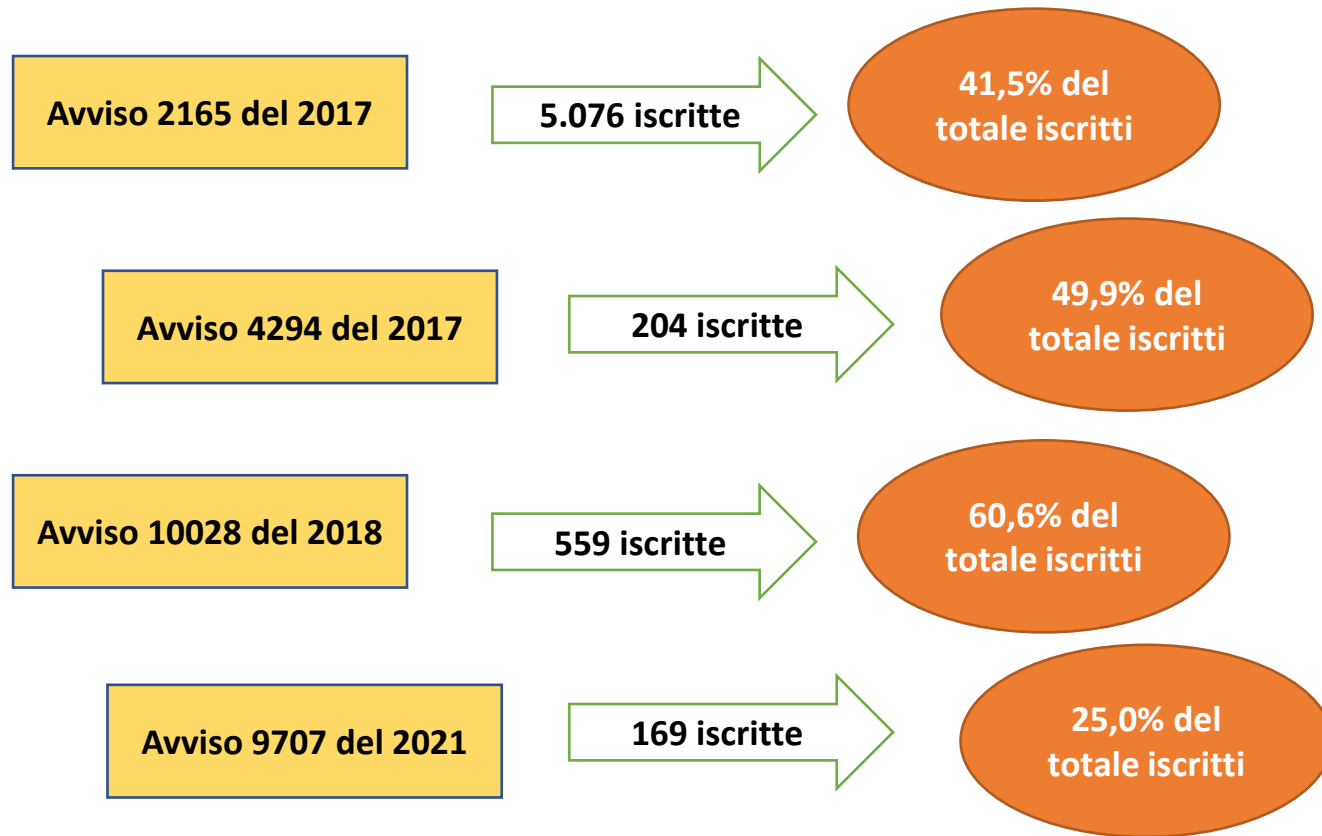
Avviso 2165 del 2017

5.076 iscritte

41,5% del totale iscritti

Avviso 4294 del 2017

204 iscritte

49,9% del totale iscritti

Avviso 10028 del 2018

559 iscritte

60,6% del totale iscritti

Avviso 9707 del 2021

169 iscritte

25,0% del totale iscritti